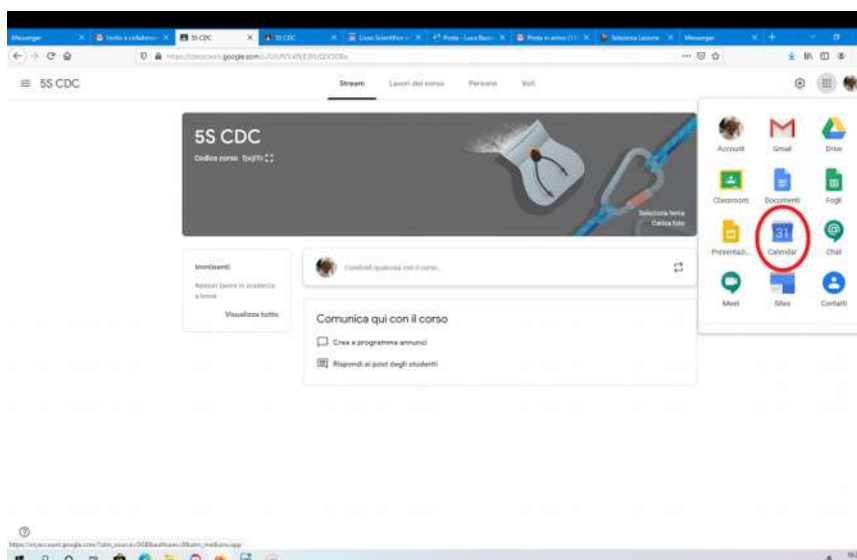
Messenger | Invito a collaborare | 5S CDC | 5S CDC | Liceo Scientifico | Posta - Luca Baroni | Posta in arrivo | Seleziona Lezione | Messenger

https://classroom.google.com/u/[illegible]

≡ 5S CDC

Stream   Lavori del corso   Persone   Voti

5S CDC
Codice corso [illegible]

Seleziona tema
Carica foto

Imminenti
Nessun lavoro in scadenza a breve
Visualizza tutto

Condividi qualcosa con il corso...

Comunica qui con il corso
Crea e programma annunci
Rispondi ai post degli studenti

Account   Gmail   Drive
Classroom   Documenti   Fogli
Presentazi...   Calendar   Chat
Meet   Sites   Contatti

https://myaccount.google.com/?utm_source=OGB&utm_medium=app